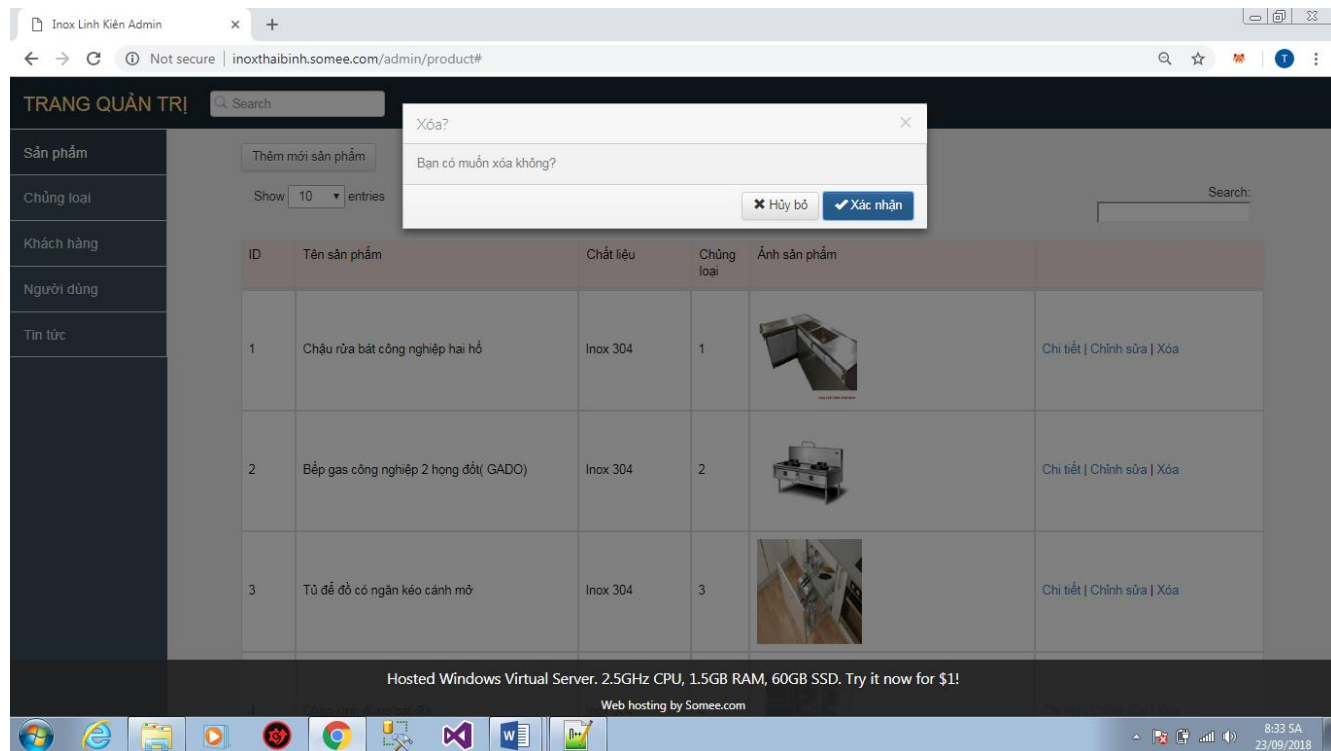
Inox Linh Kiện Admin × +

Not secure | inoxthaibinh.somee.com/admin/product#

TRANG QUẢN TRỊ Search

Sản phẩm
Chủng loại
Khách hàng
Người dùng
Tin tức

Thêm mới sản phẩm

Show 10 entries

Search:

Xóa?
Bạn có muốn xóa không?
✖ Hủy bỏ ✔ Xác nhận

| ID | Tên sản phẩm | Chất liệu | Chủng loại | Ảnh sản phẩm | |
|---|---|---|---|---|---|
| 1 | Chậu rửa bát công nghiệp hai hố | Inox 304 | 1 | | Chi tiết \| Chỉnh sửa \| Xóa |
| 2 | Bếp gas công nghiệp 2 họng đốt( GADO) | Inox 304 | 2 | | Chi tiết \| Chỉnh sửa \| Xóa |
| 3 | Tủ để đồ có ngăn kéo cánh mở | Inox 304 | 3 | | Chi tiết \| Chỉnh sửa \| Xóa |
| 4 | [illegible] | | | | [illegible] |

Hosted Windows Virtual Server. 2.5GHz CPU, 1.5GB RAM, 60GB SSD. Try it now for $1!
Web hosting by Somee.com

8:33 SA
23/09/2018